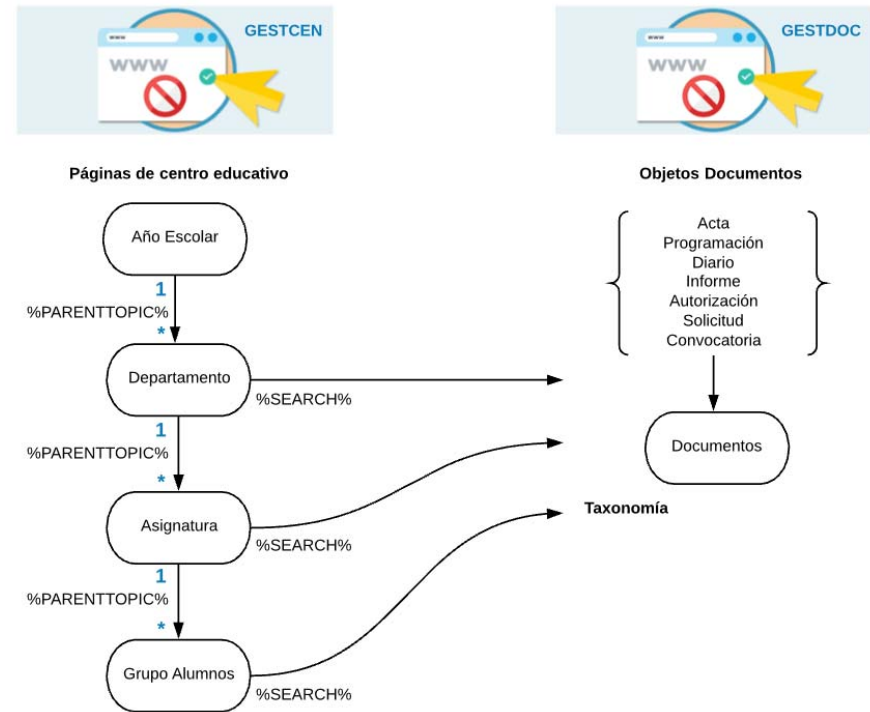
www
GESTCEN

www
GESTDOC

Páginas de centro educativo

Objetos Documentos

Año Escolar

1
%PARENTTOPIC%
*

Departamento

%SEARCH%

1
%PARENTTOPIC%
*

Asignatura

%SEARCH%

1
%PARENTTOPIC%
*

Grupo Alumnos

%SEARCH%

Acta
Programación
Diario
Informe
Autorización
Solicitud
Convocatoria

Documentos

Taxonomía